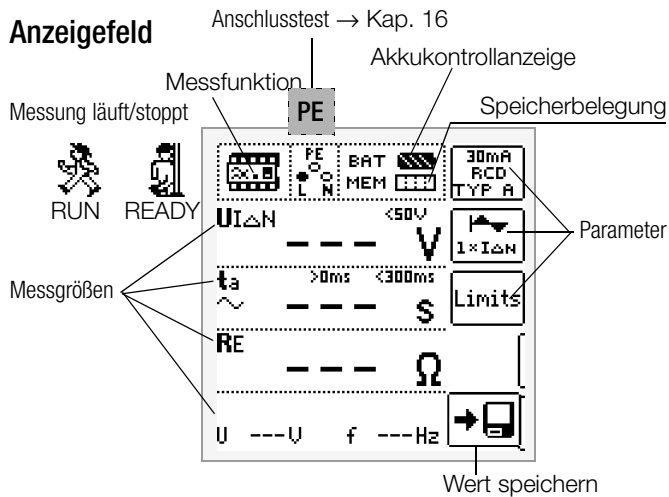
Anzeigefeld

Anschlusstest → Kap. 16

Messfunktion

PE

Akkukontrollanzeige

Speicherbelegung

Messung läuft/stoppt

RUN READY

PE
L N

BAT
MEM

30mA
RCD
TYP A

$U_{I\Delta N}$ <50V
--- V

$1\times I_{\Delta N}$

Parameter

Messgrößen

$t_a$ >0ms <300ms
~ --- s

Limits

$R_E$
--- Ω

U ---V f ---Hz

Wert speichern